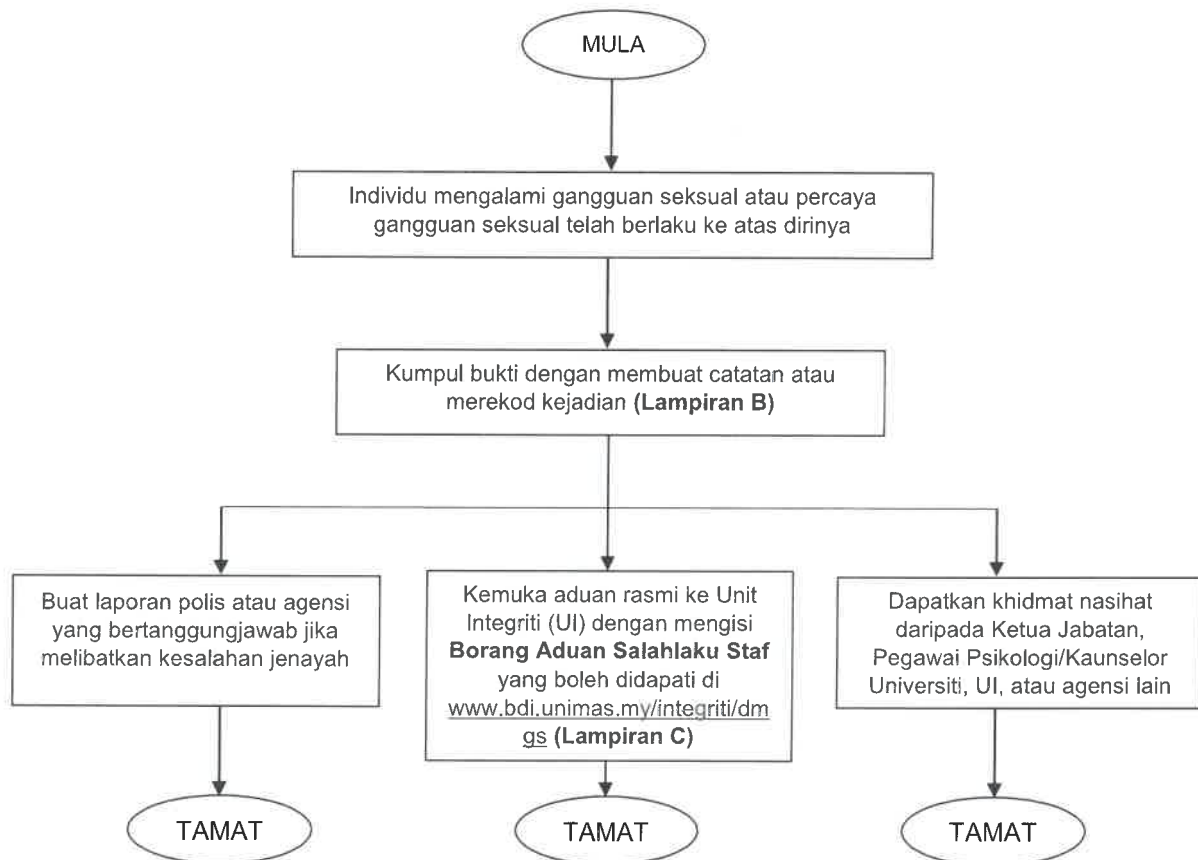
MULA

Individu mengalami gangguan seksual atau percaya gangguan seksual telah berlaku ke atas dirinya

Kumpul bukti dengan membuat catatan atau merekod kejadian **(Lampiran B)**

Buat laporan polis atau agensi yang bertanggungjawab jika melibatkan kesalahan jenayah

TAMAT

Kemuka aduan rasmi ke Unit Integriti (UI) dengan mengisi **Borang Aduan Salahlaku Staf** yang boleh didapati di www.bdi.unimas.my/integriti/dmgs **(Lampiran C)**

TAMAT

Dapatkan khidmat nasihat daripada Ketua Jabatan, Pegawai Psikologi/Kaunselor Universiti, UI, atau agensi lain

TAMAT